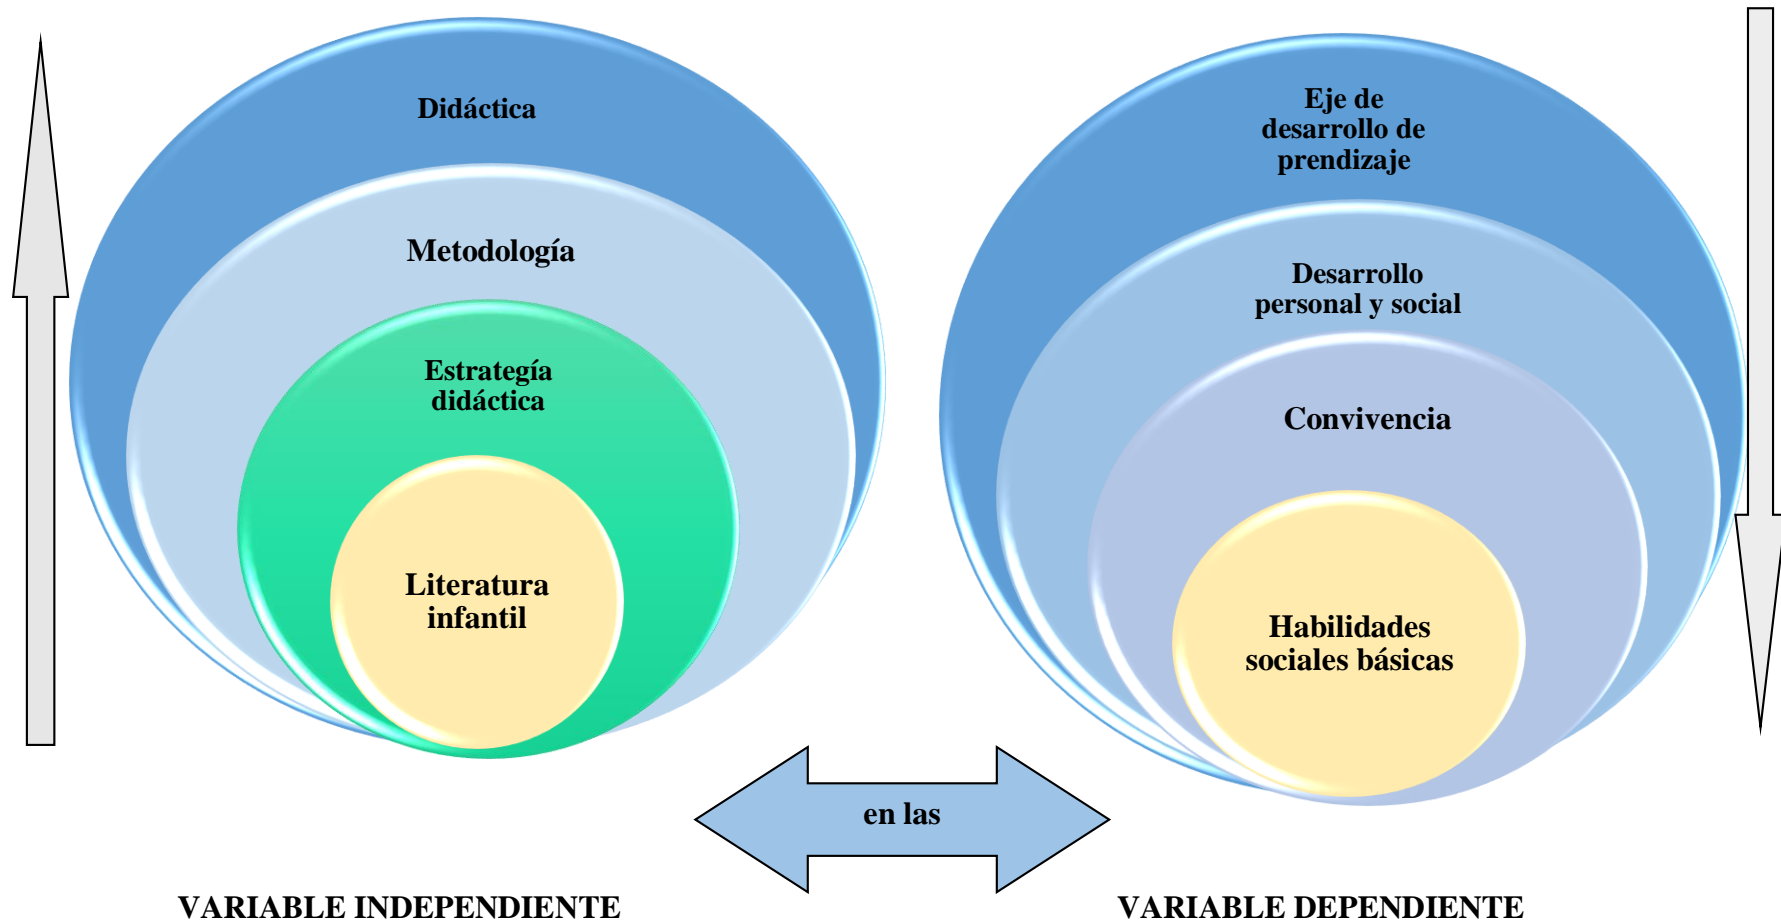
Didáctica

Metodología

Estrategía didáctica

Literatura infantil

Eje de desarrollo de prendizaje

Desarrollo personal y social

Convivencia

Habilidades sociales básicas

en las

VARIABLE INDEPENDIENTE

VARIABLE DEPENDIENTE